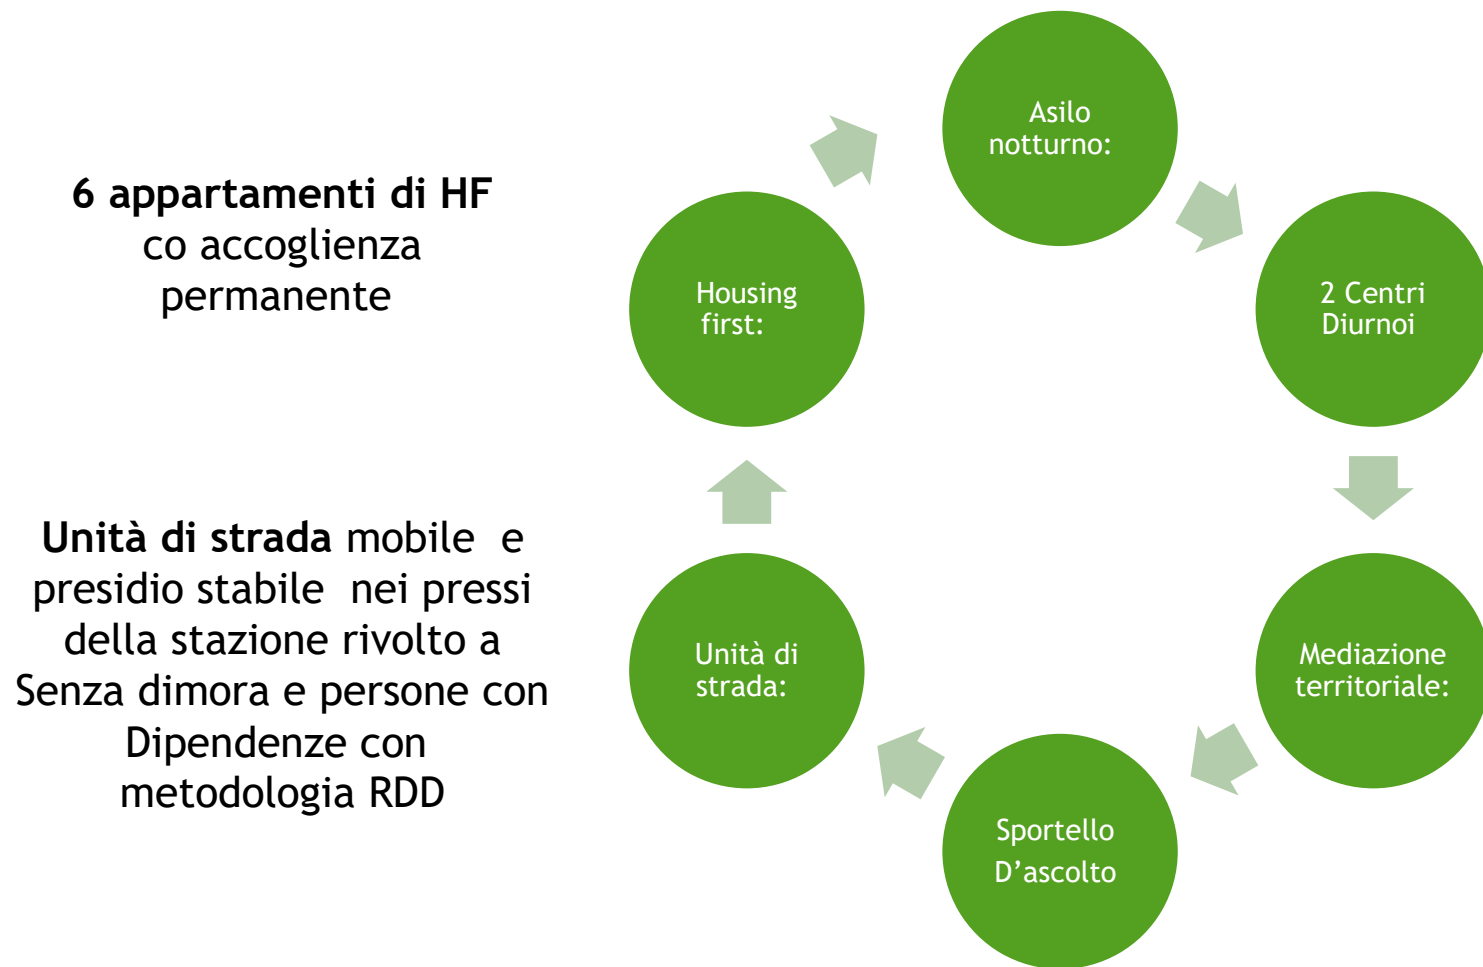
**6 appartamenti di HF** co accoglienza permanente

**Unità di strada** mobile e presidio stabile nei pressi della stazione rivolto a Senza dimora e persone con Dipendenze con metodologia RDD

Asilo notturno:

2 Centri Diurnoi

Mediazione territoriale:

Sportello D'ascolto

Unità di strada:

Housing first: